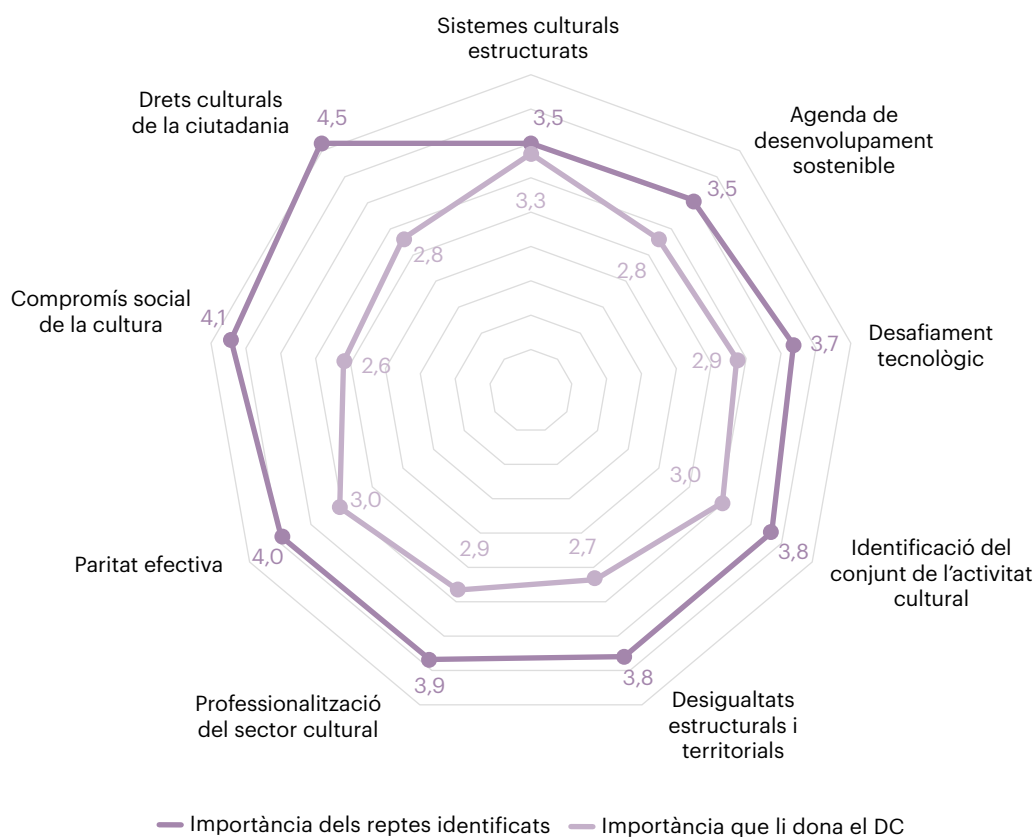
Sistemes culturals estructurats

3,5

3,3

Agenda de desenvolupament sostenible

3,5

2,8

Desafiament tecnològic

3,7

2,9

Identificació del conjunt de l'activitat cultural

3,8

3,0

Desigualtats estructurals i territorials

3,8

2,7

Professionalització del sector cultural

3,9

2,9

Paritat efectiva

4,0

3,0

Compromís social de la cultura

4,1

2,6

Drets culturals de la ciutadania

4,5

2,8

Importància dels reptes identificats
Importància que li dona el DC